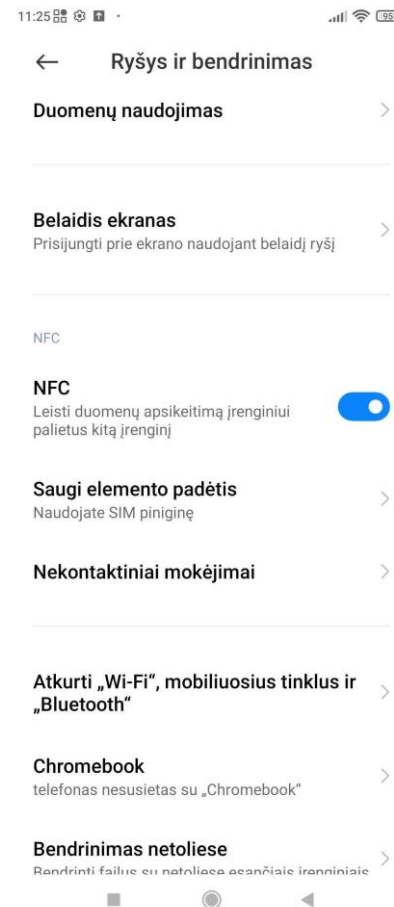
11:25

Ryšys ir bendrinimas

Duomenų naudojimas

Belaidis ekranas
Prisijungti prie ekrano naudojant belaidį ryšį

NFC

NFC
Leisti duomenų apsikeitimą įrenginiui palietus kitą įrenginį

Saugi elemento padėtis
Naudojate SIM piniginę

Nekontaktiniai mokėjimai

Atkurti „Wi-Fi", mobiliuosius tinklus ir „Bluetooth"

Chromebook
telefonas nesusietas su „Chromebook"

Bendrinimas netoliese
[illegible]